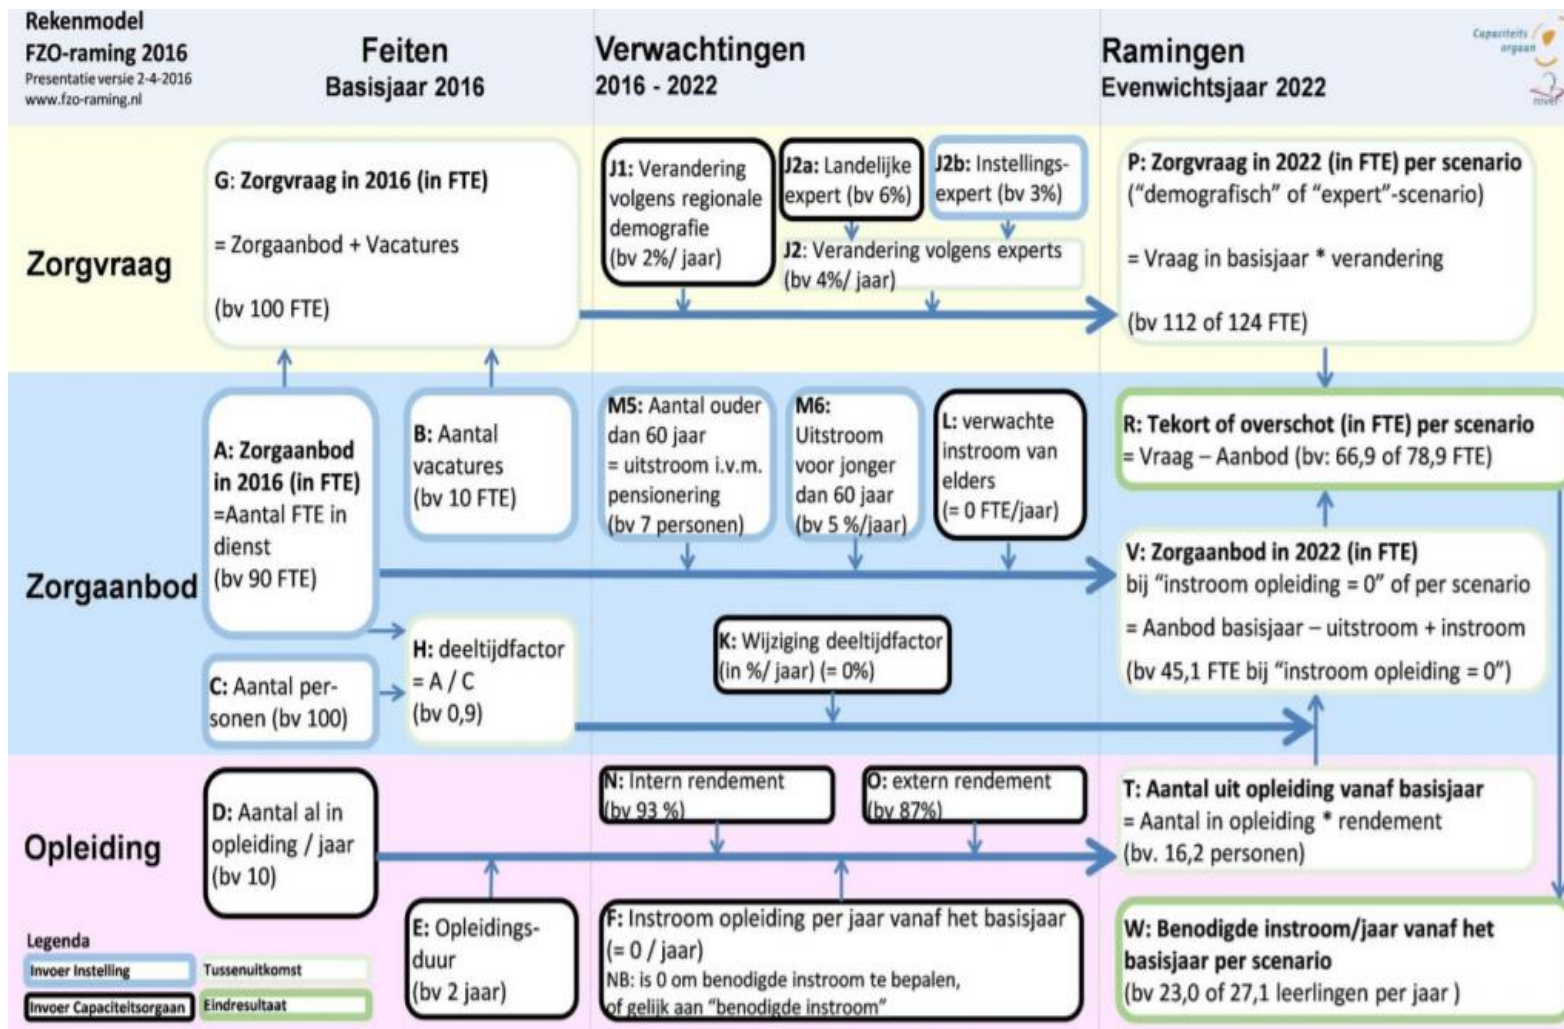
Rekenmodel
FZO-raming 2016
Presentatie versie 2-4-2016
www.fzo-raming.nl

Feiten
Basisjaar 2016

Verwachtingen
2016 - 2022

Ramingen
Evenwichtsjaar 2022

Capaciteits orgaan

nivel

Zorgvraag

G: Zorgvraag in 2016 (in FTE)

= Zorgaanbod + Vacatures

(bv 100 FTE)

J1: Verandering volgens regionale demografie (bv 2%/ jaar)

J2a: Landelijke expert (bv 6%)

J2b: Instellings-expert (bv 3%)

J2: Verandering volgens experts (bv 4%/ jaar)

P: Zorgvraag in 2022 (in FTE) per scenario ("demografisch" of "expert"-scenario)

= Vraag in basisjaar * verandering

(bv 112 of 124 FTE)

Zorgaanbod

A: Zorgaanbod in 2016 (in FTE) =Aantal FTE in dienst (bv 90 FTE)

B: Aantal vacatures (bv 10 FTE)

M5: Aantal ouder dan 60 jaar = uitstroom i.v.m. pensionering (bv 7 personen)

M6: Uitstroom voor jonger dan 60 jaar (bv 5 %/jaar)

L: verwachte instroom van elders (= 0 FTE/jaar)

R: Tekort of overschot (in FTE) per scenario = Vraag – Aanbod (bv: 66,9 of 78,9 FTE)

V: Zorgaanbod in 2022 (in FTE) bij "instroom opleiding = 0" of per scenario

= Aanbod basisjaar – uitstroom + instroom

(bv 45,1 FTE bij "instroom opleiding = 0")

H: deeltijdfactor = A / C (bv 0,9)

C: Aantal personen (bv 100)

K: Wijziging deeltijdfactor (in %/ jaar) (= 0%)

Opleiding

D: Aantal al in opleiding / jaar (bv 10)

N: Intern rendement (bv 93 %)

O: extern rendement (bv 87%)

T: Aantal uit opleiding vanaf basisjaar = Aantal in opleiding * rendement (bv. 16,2 personen)

E: Opleidings-duur (bv 2 jaar)

F: Instroom opleiding per jaar vanaf het basisjaar (= 0 / jaar)
NB: is 0 om benodigde instroom te bepalen, of gelijk aan "benodigde instroom"

W: Benodigde instroom/jaar vanaf het basisjaar per scenario (bv 23,0 of 27,1 leerlingen per jaar )

Legenda
Invoer Instelling
Tussenuitkomst
Invoer Capaciteitsorgaan
Eindresultaat